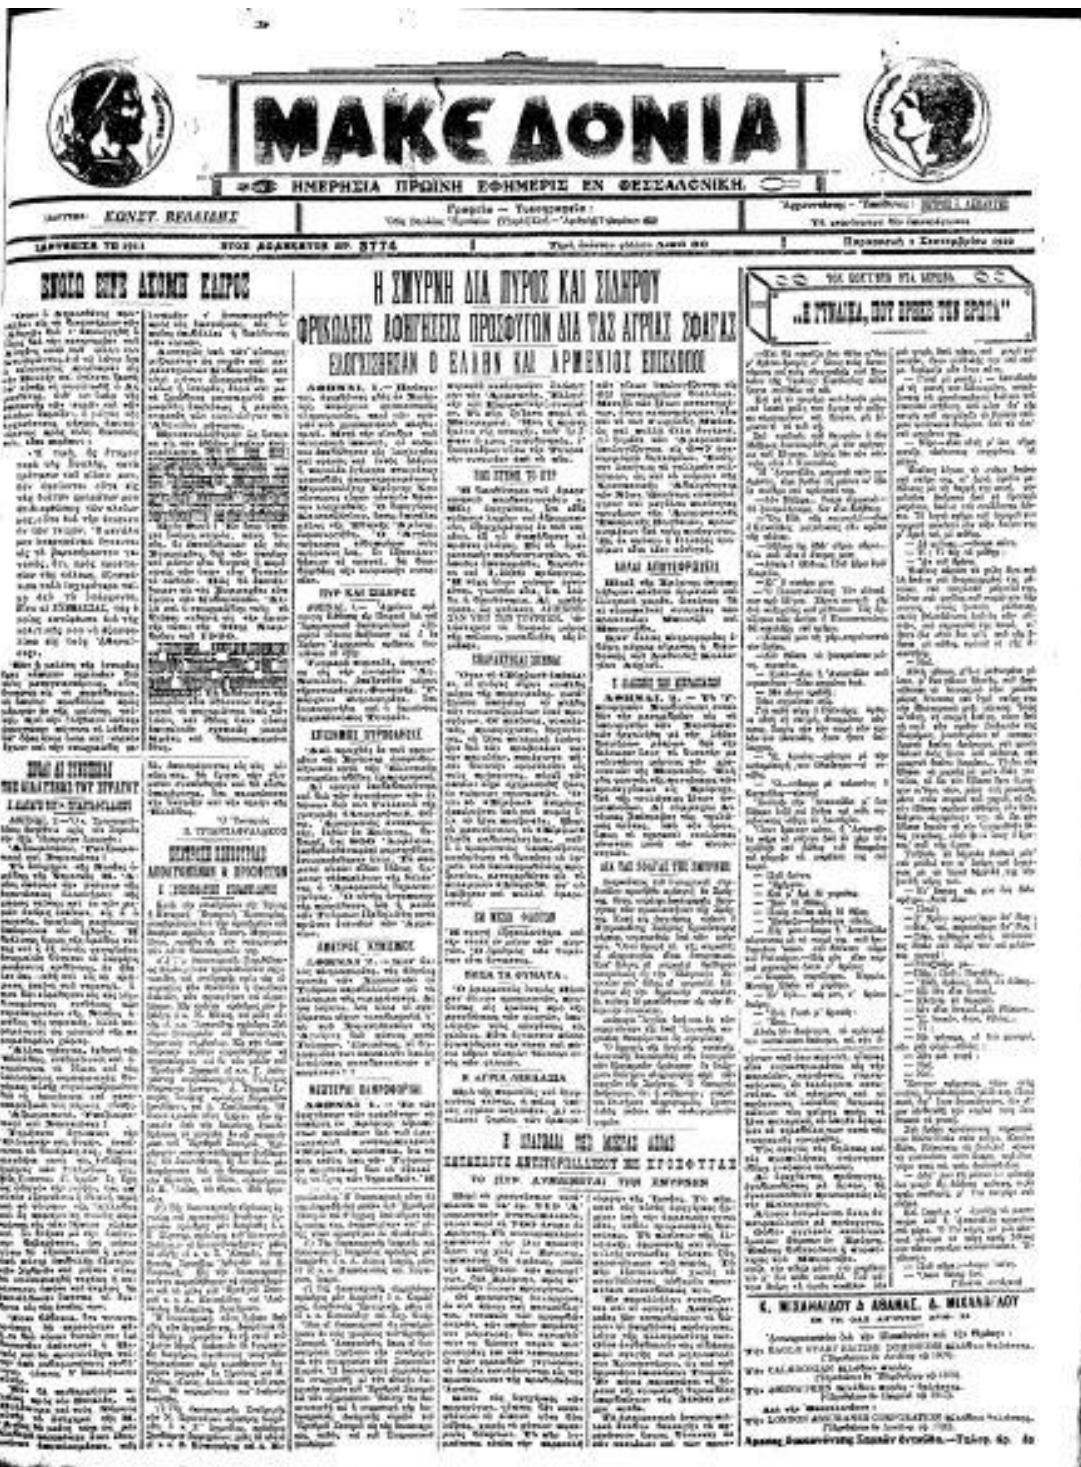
ΜΑΚΕΔΟΝΙΑ

ΗΜΕΡΗΣΙΑ ΠΡΩΪΝΗ ΕΦΗΜΕΡΙΣ ΕΝ ΘΕΣΣΑΛΟΝΙΚΗ

ΚΩΝΣΤ. ΒΕΛΛΙΔΗΣ

Γραφεία — Τυπογραφεία:

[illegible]

ΙΔΡΥΘΕΙΣΑ ΤΩ 1911 ΕΤΟΣ ΔΩΔΕΚΑΤΟΝ ΑΡ. 3774

Παρασκευή 1 Σεπτεμβρίου 1922

ΕΝΟΣΩ ΕΙΝΕ ΑΚΟΜΗ ΚΑΙΡΟΣ

Η ΣΜΥΡΝΗ ΔΙΑ ΠΥΡΟΣ ΚΑΙ ΣΙΔΗΡΟΥ

ΦΡΙΚΩΔΕΙΣ ΑΦΗΓΗΣΕΙΣ ΠΡΟΣΦΥΓΩΝ ΔΙΑ ΤΑΣ ΑΓΡΙΑΣ ΣΦΑΓΑΣ

ΕΔΟΛΟΦΟΝΗΘΗΣΑΝ Ο ΕΛΛΗΝ ΚΑΙ ΑΡΜΕΝΙΟΣ ΕΠΙΣΚΟΠΟΙ

ΑΘΗΝΑΙ 1.—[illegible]

ΠΥΡ ΚΑΙ ΣΙΔΗΡΟΣ

ΚΡΑΥΓΑΙ ΣΥΡΙΓΓΕΣ

ΑΘΗΝΑΙ 1.—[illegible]

ΣΠΑΡΑΚΤΙΚΑΙ ΣΚΗΝΑΙ

ΕΝ ΜΕΣΩ ΦΛΟΓΩΝ

ΠΟΣΑ ΤΑ ΘΥΜΑΤΑ

Η ΑΓΡΙΑ ΛΕΗΛΑΣΙΑ

ΤΟΥ ΕΓΓΕΝΟΥΣ ΕΙΣ ΑΥΤΟ

Η ΕΛΛΗΝΙΚΗ ΣΗΜΑΙΑ

Ο ΘΑΝΑΤΟΣ ΤΟΥ ΧΡΥΣΟΣΤΟΜΟΥ

ΔΙΑ ΤΑΣ ΣΦΑΓΑΣ ΤΗΣ ΣΜΥΡΝΗΣ

ΑΘΗΝΑΙ 1.—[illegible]

ΠΟΙΑΙ ΑΙ ΣΥΝΘΗΚΑΙ ΤΗΣ ΑΠΟΧΩΡΗΣΕΩΣ ΤΟΥ ΣΤΡΑΤΟΥ

ΑΠΕΒΙΒΑΣΘΗ Η ΚΥΒΕΡΝΗΣΙΣ ΑΠΟΣΤΟΛΑΙ ΑΝΘΡΩΠΩΝ

ΜΙΑΡΟΙ ΣΥΛΛΗΨΕΙΣ

ΑΘΗΝΑΙ 1.—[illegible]

ΜΕΣΤΟΥΝ ΠΛΗΡΟΦΟΡΙΑΙ

ΑΘΗΝΑΙ 1.—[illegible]

Η ΣΤΑΘΜΟΙ ΤΗΣ ΜΙΚΡΑΣ ΑΣΙΑΣ

ΣΥΓΚΕΝΤΡΩΣΙΣ ΑΝΤΙΠΡΟΣΩΠΕΙΩΝ ΤΩΝ ΠΡΟΣΦΥΓΩΝ

ΤΟ ΖΗΤΗΜΑ ΑΝΑΚΑΛΥΠΤΕΤΑΙ ΤΗΣ ΣΜΥΡΝΗΣ

ΤΑ ΕΙΚΟΣΤΕΣ ΣΤΑ ΜΕΡΕΣ

„Η ΓΥΝΑΙΚΑ, ΠΟΥ ΕΧΑΣΕ ΤΟΝ ΕΡΩΤΑ"

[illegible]

Κ. ΜΙΧΑΗΛΙΔΟΥ Δ. ΑΘΑΝΑΣ. Δ. ΜΙΧΑΗΛΙΔΟΥ

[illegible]

Αντιπρόσωποι διά την Μακεδονίαν και την Θράκην:

Της EAGLE STAR AND BRITISH DOMINIONS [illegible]

Της CALEDONIAN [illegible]

Της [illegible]

LONDON ASSURANCE CORPORATION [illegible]

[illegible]